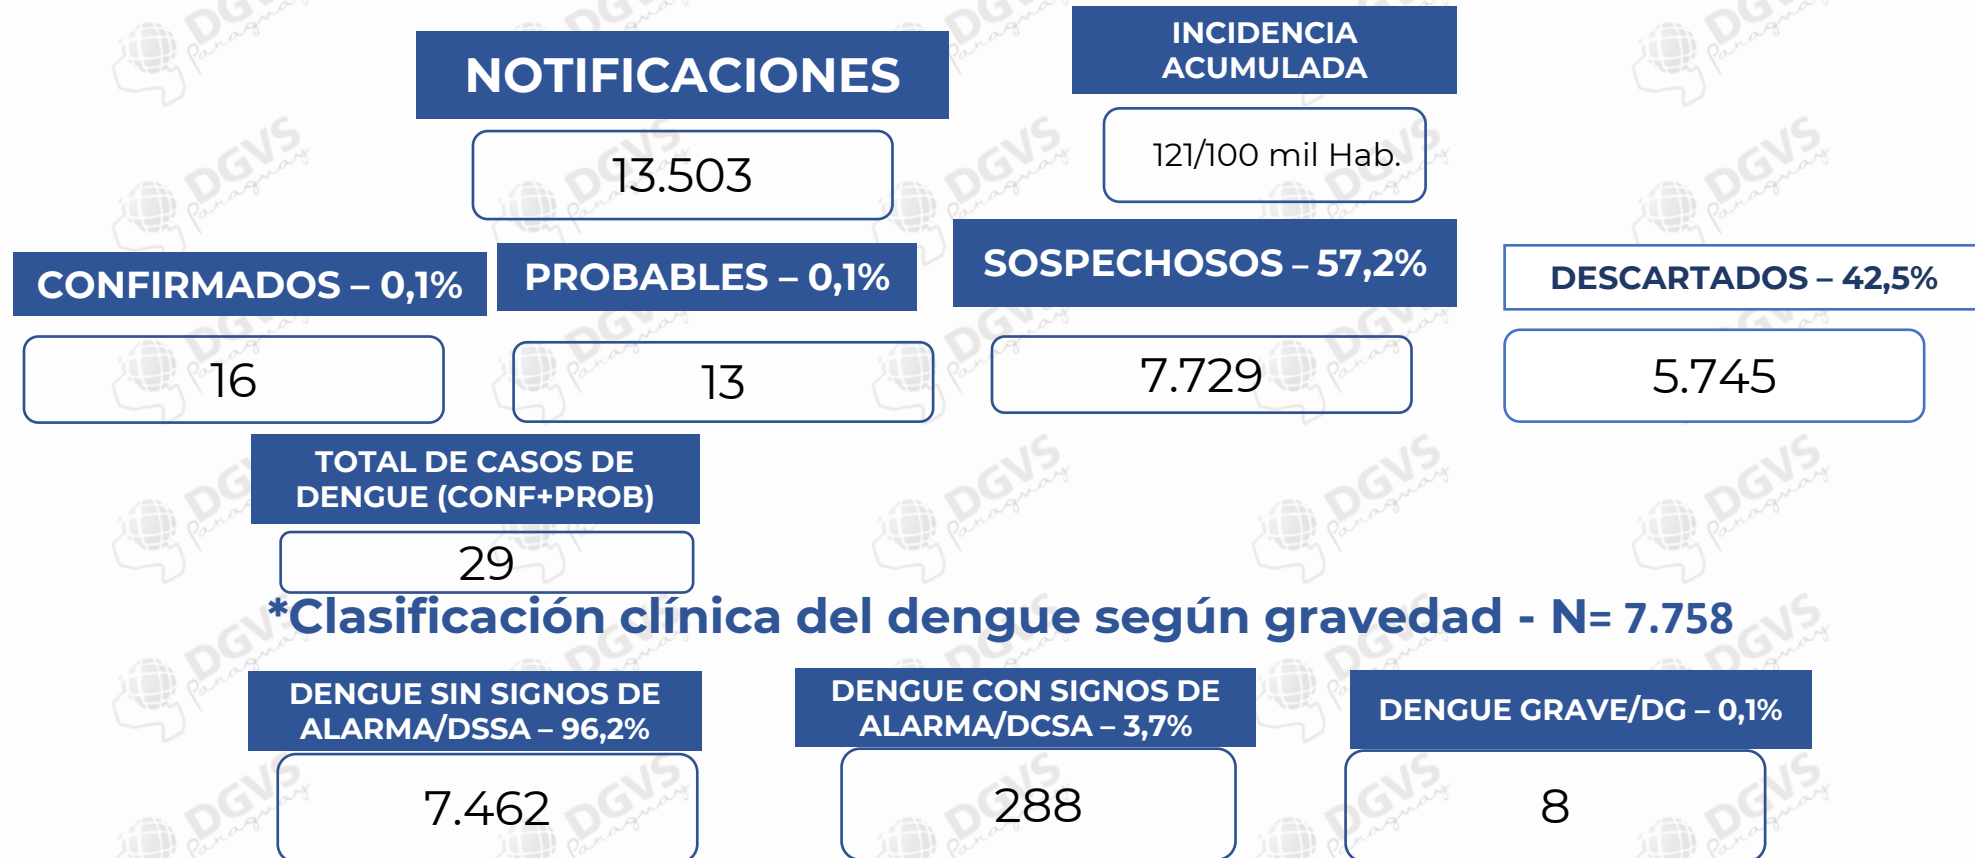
NOTIFICACIONES

13.503

INCIDENCIA ACUMULADA

121/100 mil Hab.

CONFIRMADOS – 0,1%

16

PROBABLES – 0,1%

13

SOSPECHOSOS – 57,2%

7.729

DESCARTADOS – 42,5%

5.745

TOTAL DE CASOS DE DENGUE (CONF+PROB)

29

*Clasificación clínica del dengue según gravedad - N= 7.758

DENGUE SIN SIGNOS DE ALARMA/DSSA – 96,2%

7.462

DENGUE CON SIGNOS DE ALARMA/DCSA – 3,7%

288

DENGUE GRAVE/DG – 0,1%

8

DGVS Paraguay